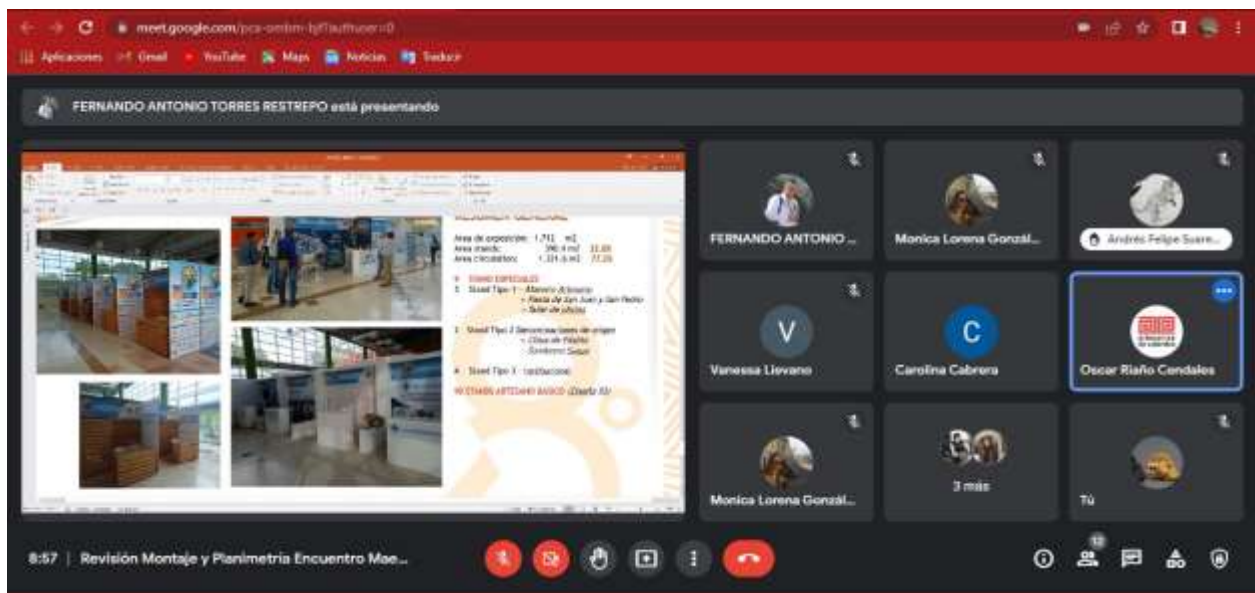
meet.google.com/pca-omhm-bjf?authuser=0

Aplicaciones Gmail YouTube Maps Noticias Traducir

FERNANDO ANTONIO TORRES RESTREPO está presentando

Area de exposición: 1.712 m2
Area stands: 390.4 m2 22.8%
Area circulation: 1.321.6 m2 77.2%

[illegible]

FERNANDO ANTONIO ...

Monica Lorena Gonzál...

Andrés Felipe Suare...

V

Vanessa Llevano

C

Carolina Cabrera

Oscar Riaño Cendales

Monica Lorena Gonzál...

3 más

Tú

8:57 | Revisión Montaje y Planimetria Encuentro Mae...

12